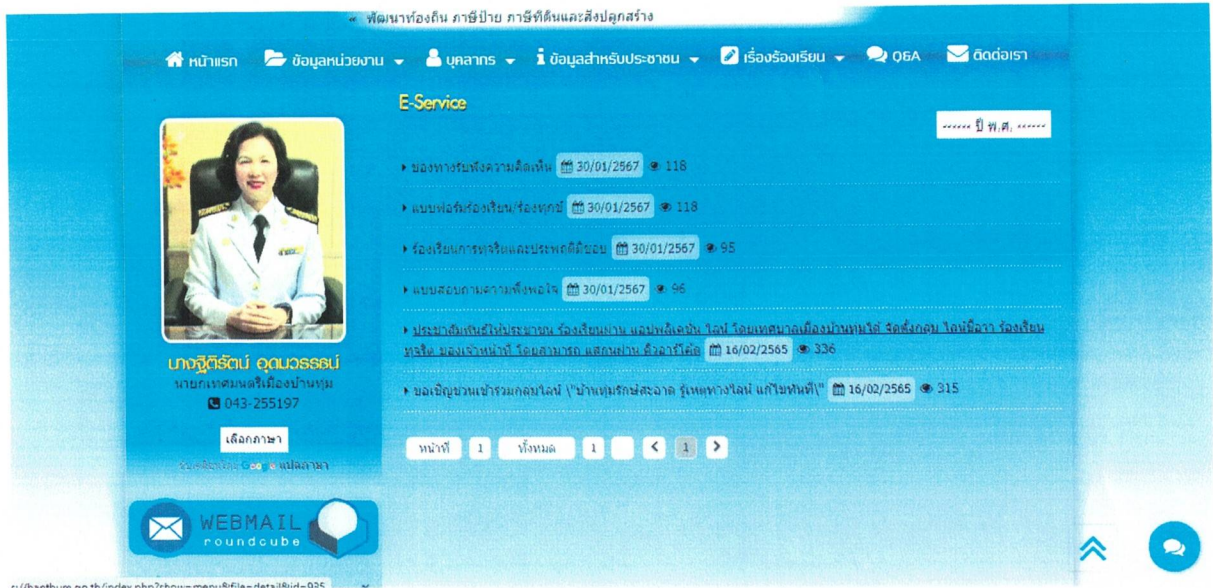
« พัฒนาท้องถิ่น ภาษีป้าย ภาษีที่ดินและสิ่งปลูกสร้าง

หน้าแรก ข้อมูลหน่วยงาน บุคลากร ข้อมูลสำหรับประชาชน เรื่องร้องเรียน Q&A ติดต่อเรา

E-Service

------ ปี พ.ศ. ------

ช่องทางรับฟังความคิดเห็น 30/01/2567 118

แบบฟอร์มร้องเรียน/ร้องทุกข์ 30/01/2567 118

ร้องเรียนการทุจริตและประพฤติมิชอบ 30/01/2567 95

แบบสอบถามความพึงพอใจ 30/01/2567 96

ประชาสัมพันธ์ให้ประชาชน ร้องเรียนผ่าน แอปพลิเคชัน ไลน์ โดยเทศบาลเมืองบ้านทุ่มได้ จัดตั้งกลุ่ม ไลน์ชื่อว่า ร้องเรียนทุจริต มองเจ้าหน้าที่ โดยสามารถ แสกนผ่าน คิวอาร์โค้ด 16/02/2565 336

ขอเชิญชวนเข้าร่วมกลุ่มไลน์ \"บ้านทุ่มรักษ์สะอาด รู้เหตุทางไลน์ แก้ไขทันที\" 16/02/2565 315

หน้าที่ 1 ทั้งหมด 1 1

นางฐิติรัตน์ อุดมวรรธน์
นายกเทศมนตรีเมืองบ้านทุ่ม
043-255197

เลือกภาษา
ขับเคลื่อนโดย Google แปลภาษา

WEBMAIL
roundcube

s://banthum.go.th/index.php?show=menu&file=detail&id=935